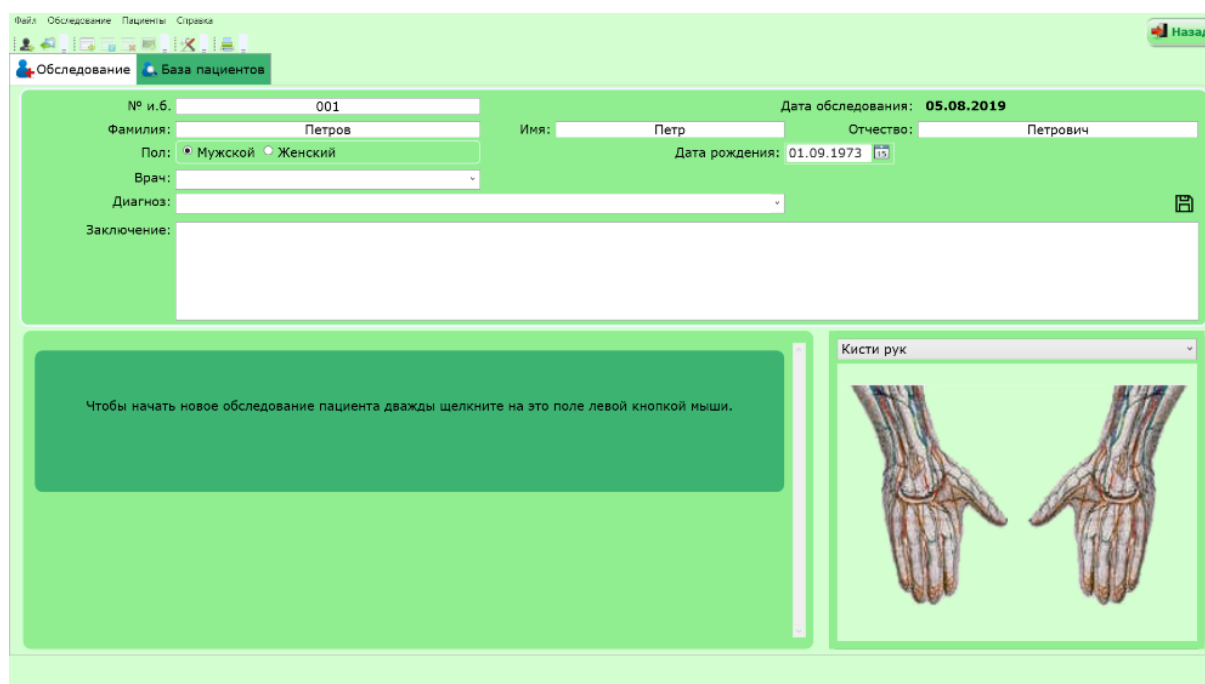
Файл Обследование Пациенты Справка

Назад

Обследование
База пациентов

№ и.б. 001
Дата обследования: 05.08.2019
Фамилия: Петров
Имя: Петр
Отчество: Петрович
Пол: Мужской Женский
Дата рождения: 01.09.1973
Врач:
Диагноз:
Заключение:

Чтобы начать новое обследование пациента дважды щелкните на это поле левой кнопкой мыши.

Кисти рук